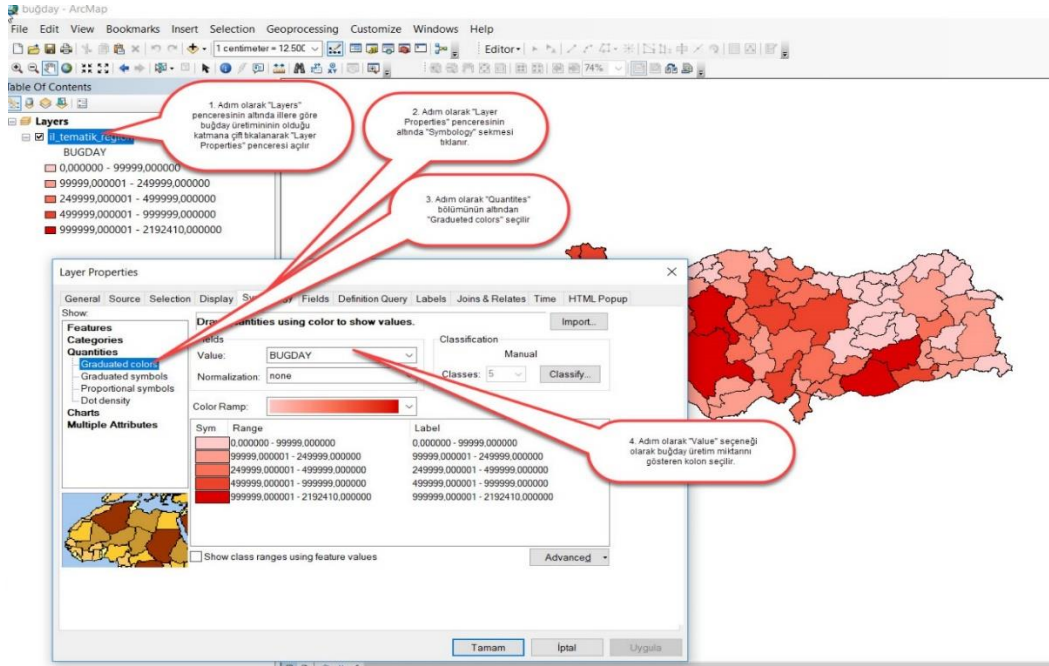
buğday - ArcMap

File Edit View Bookmarks Insert Selection Geoprocessing Customize Windows Help

1 centimeter = 12.500

Editor

74%

Table Of Contents

Layers

il_tematik_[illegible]

BUGDAY

0,000000 - 99999,000000

99999,000001 - 249999,000000

249999,000001 - 499999,000000

499999,000001 - 999999,000000

999999,000001 - 2192410,000000

1. Adım olarak "Layers" penceresinin altında illere göre buğday üretimininin olduğu katmana çift tıkalanarak "Layer Properties" penceresi açılır

2. Adım olarak "Layer Properties" penceresinin altında "Symbology" sekmesi tıklanır.

3. Adım olarak "Quantites" bölümünün altından "Graduated colors" seçilir

4. Adım olarak "Value" seçeneği olarak buğday üretim miktarını gösteren kolon seçilir.

Layer Properties

General Source Selection Display Sy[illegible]y Fields Definition Query Labels Joins & Relates Time HTML Popup

Show:

Features

Categories

Quantities

Graduated colors

Graduated symbols

Proportional symbols

Dot density

Charts

Multiple Attributes

Dra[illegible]antities using color to show values.

Import...

Fields

Value: BUGDAY

Normalization: none

Classification

Manual

Classes: 5

Classify...

Color Ramp:

| Sym | Range | Label |
|---|---|---|
| | 0,000000 - 99999,000000 | 0,000000 - 99999,000000 |
| | 99999,000001 - 249999,000000 | 99999,000001 - 249999,000000 |
| | 249999,000001 - 499999,000000 | 249999,000001 - 499999,000000 |
| | 499999,000001 - 999999,000000 | 499999,000001 - 999999,000000 |
| | 999999,000001 - 2192410,000000 | 999999,000001 - 2192410,000000 |

Show class ranges using feature values

Advanced

Tamam İptal Uygula